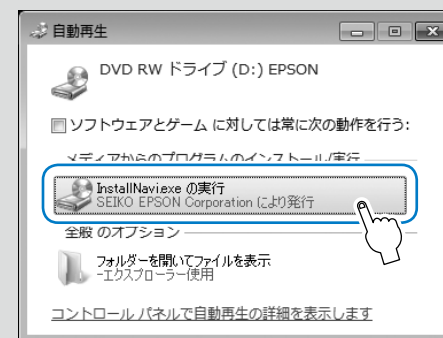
自動再生

DVD RW ドライブ (D:) EPSON

ソフトウェアとゲーム に対しては常に次の動作を行う:

メディアからのプログラムのインストール/実行

InstallNavi.exe の実行
SEIKO EPSON Corporation により発行

全般 のオプション

フォルダーを開いてファイルを表示
-エクスプローラー使用

コントロール パネルで自動再生の詳細を表示します